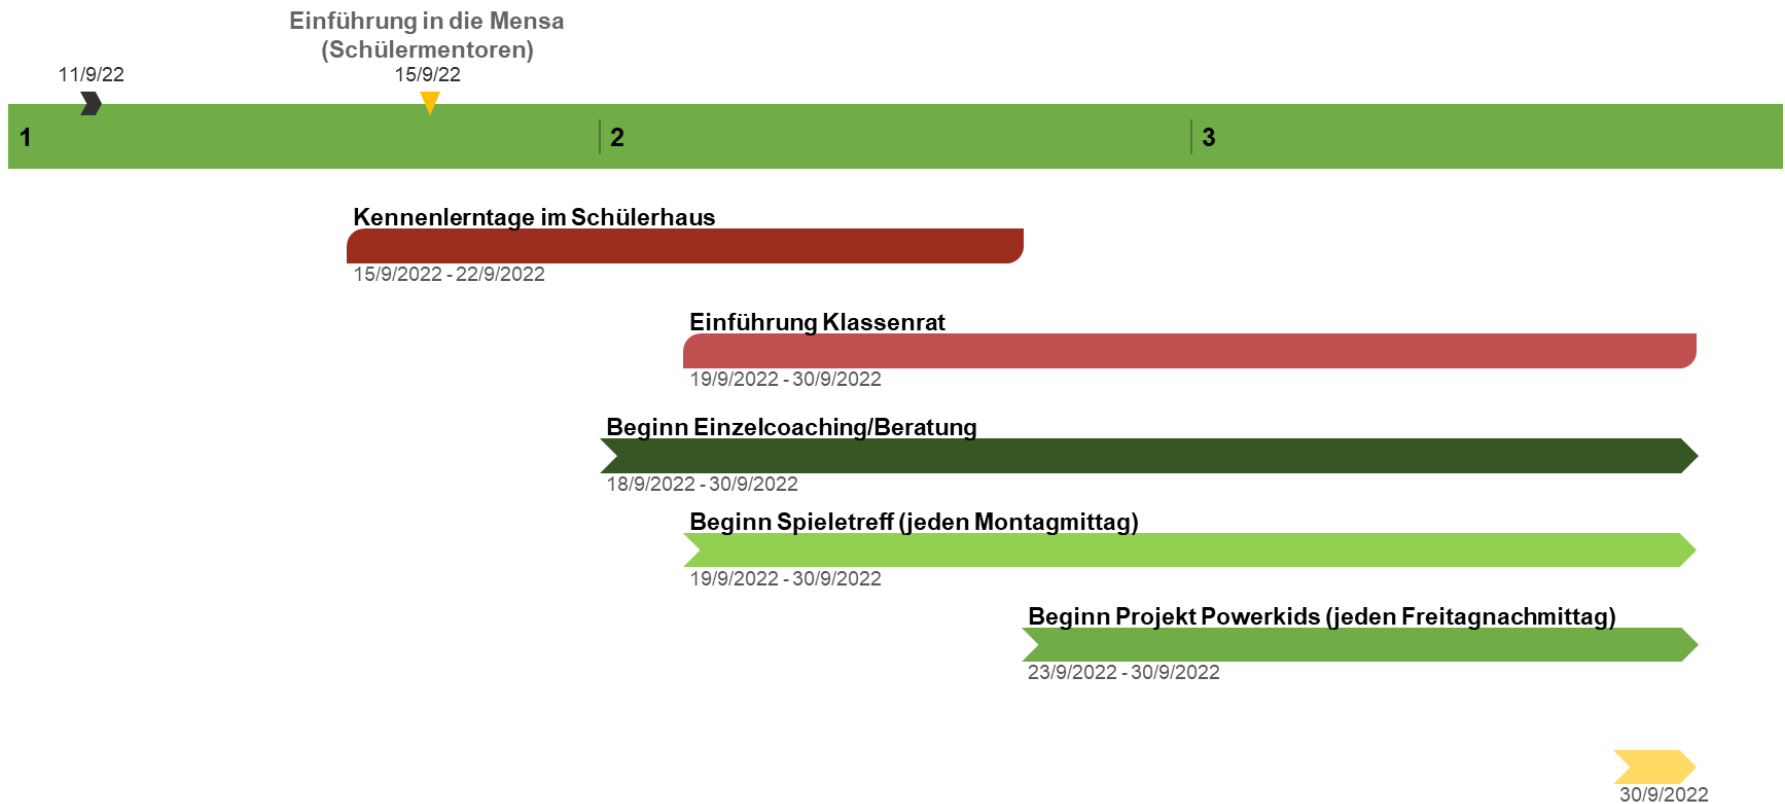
Einführung in die Mensa (Schülermentoren)

11/9/22

15/9/22

1

2

3

Kennenlerntage im Schülerhaus
15/9/2022 - 22/9/2022

Einführung Klassenrat
19/9/2022 - 30/9/2022

Beginn Einzelcoaching/Beratung
18/9/2022 - 30/9/2022

Beginn Spieletreff (jeden Montagmittag)
19/9/2022 - 30/9/2022

Beginn Projekt Powerkids (jeden Freitagnachmittag)
23/9/2022 - 30/9/2022

30/9/2022